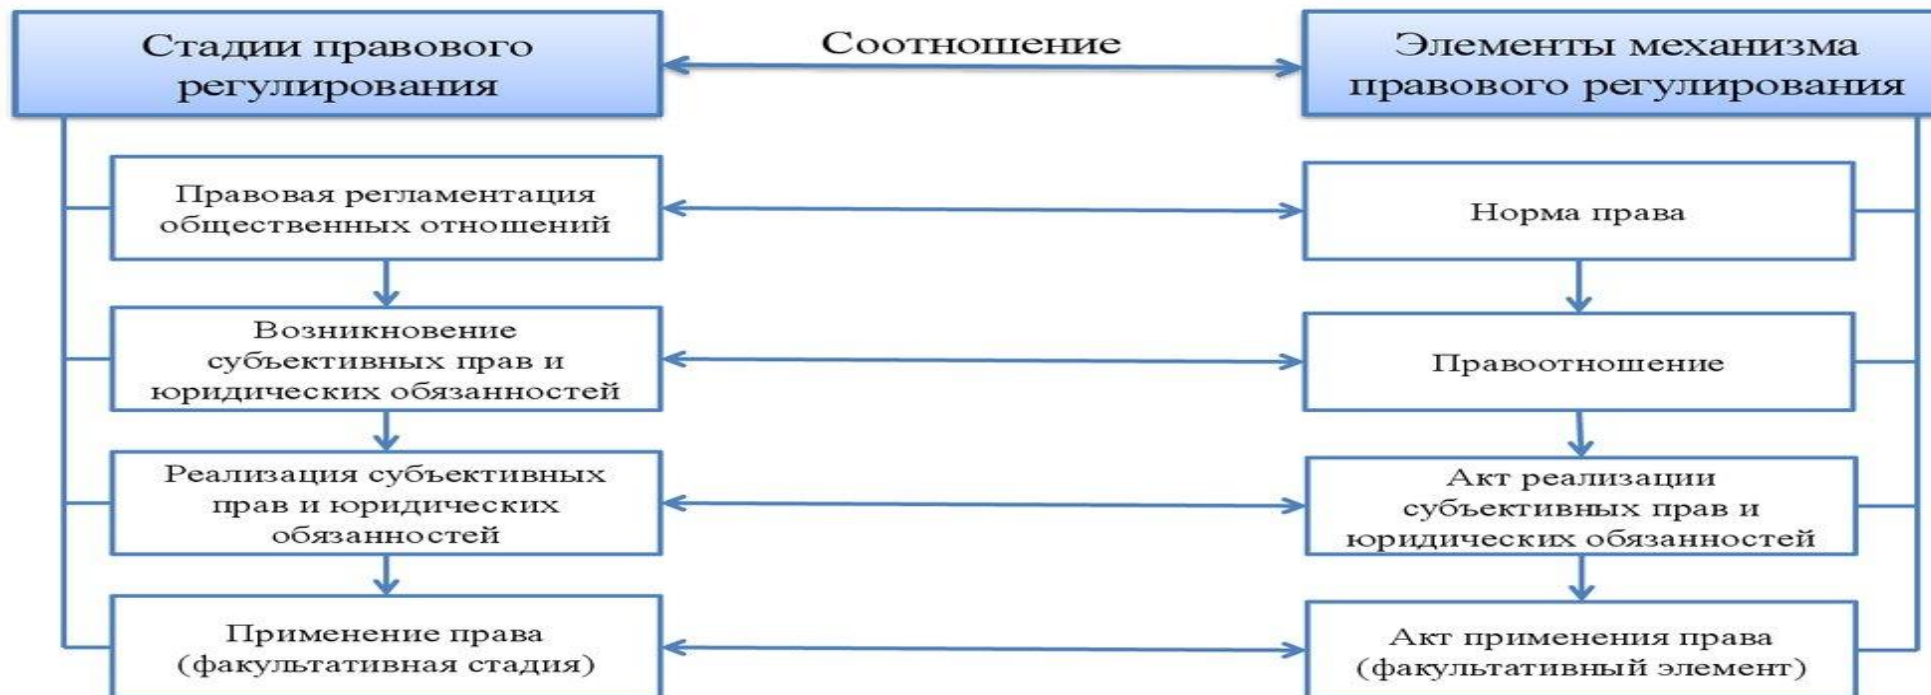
Стадии правового регулирования

Соотношение

Элементы механизма правового регулирования

Правовая регламентация общественных отношений

Норма права

Возникновение субъективных прав и юридических обязанностей

Правоотношение

Реализация субъективных прав и юридических обязанностей

Акт реализации субъективных прав и юридических обязанностей

Применение права (факультативная стадия)

Акт применения права (факультативный элемент)